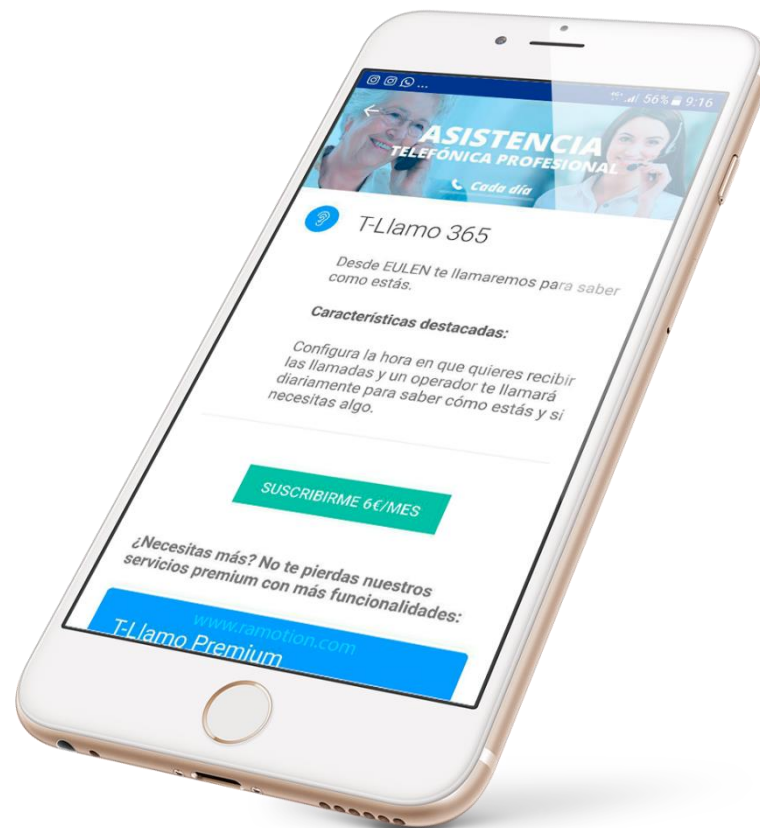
56% 9:16

ASISTENCIA TELEFÓNICA PROFESIONAL

Cada día

T-Llamo 365

Desde EULEN te llamaremos para saber como estás.

Características destacadas:

Configura la hora en que quieres recibir las llamadas y un operador te llamará diariamente para saber cómo estás y si necesitas algo.

SUSCRIBIRME 6€/MES

¿Necesitas más? No te pierdas nuestros servicios premium con más funcionalidades:

www.ramotion.com

T-Llamo Premium